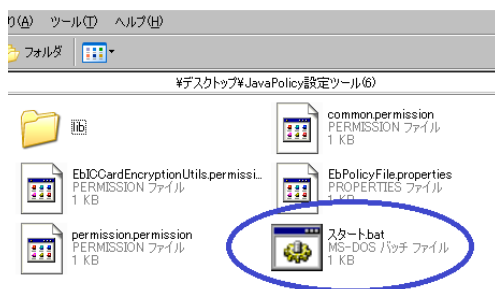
り(A) ツール(T) ヘルプ(H)

フォルダ

¥デスクトップ¥JavaPolicy設定ツール(6)

lib

common.permission
PERMISSION ファイル
1 KB

EbICCardEncryptionUtils.permissi...
PERMISSION ファイル
1 KB

EbPolicyFile.properties
PROPERTIES ファイル
1 KB

permission.permission
PERMISSION ファイル
1 KB

スタート.bat
MS-DOS バッチ ファイル
1 KB